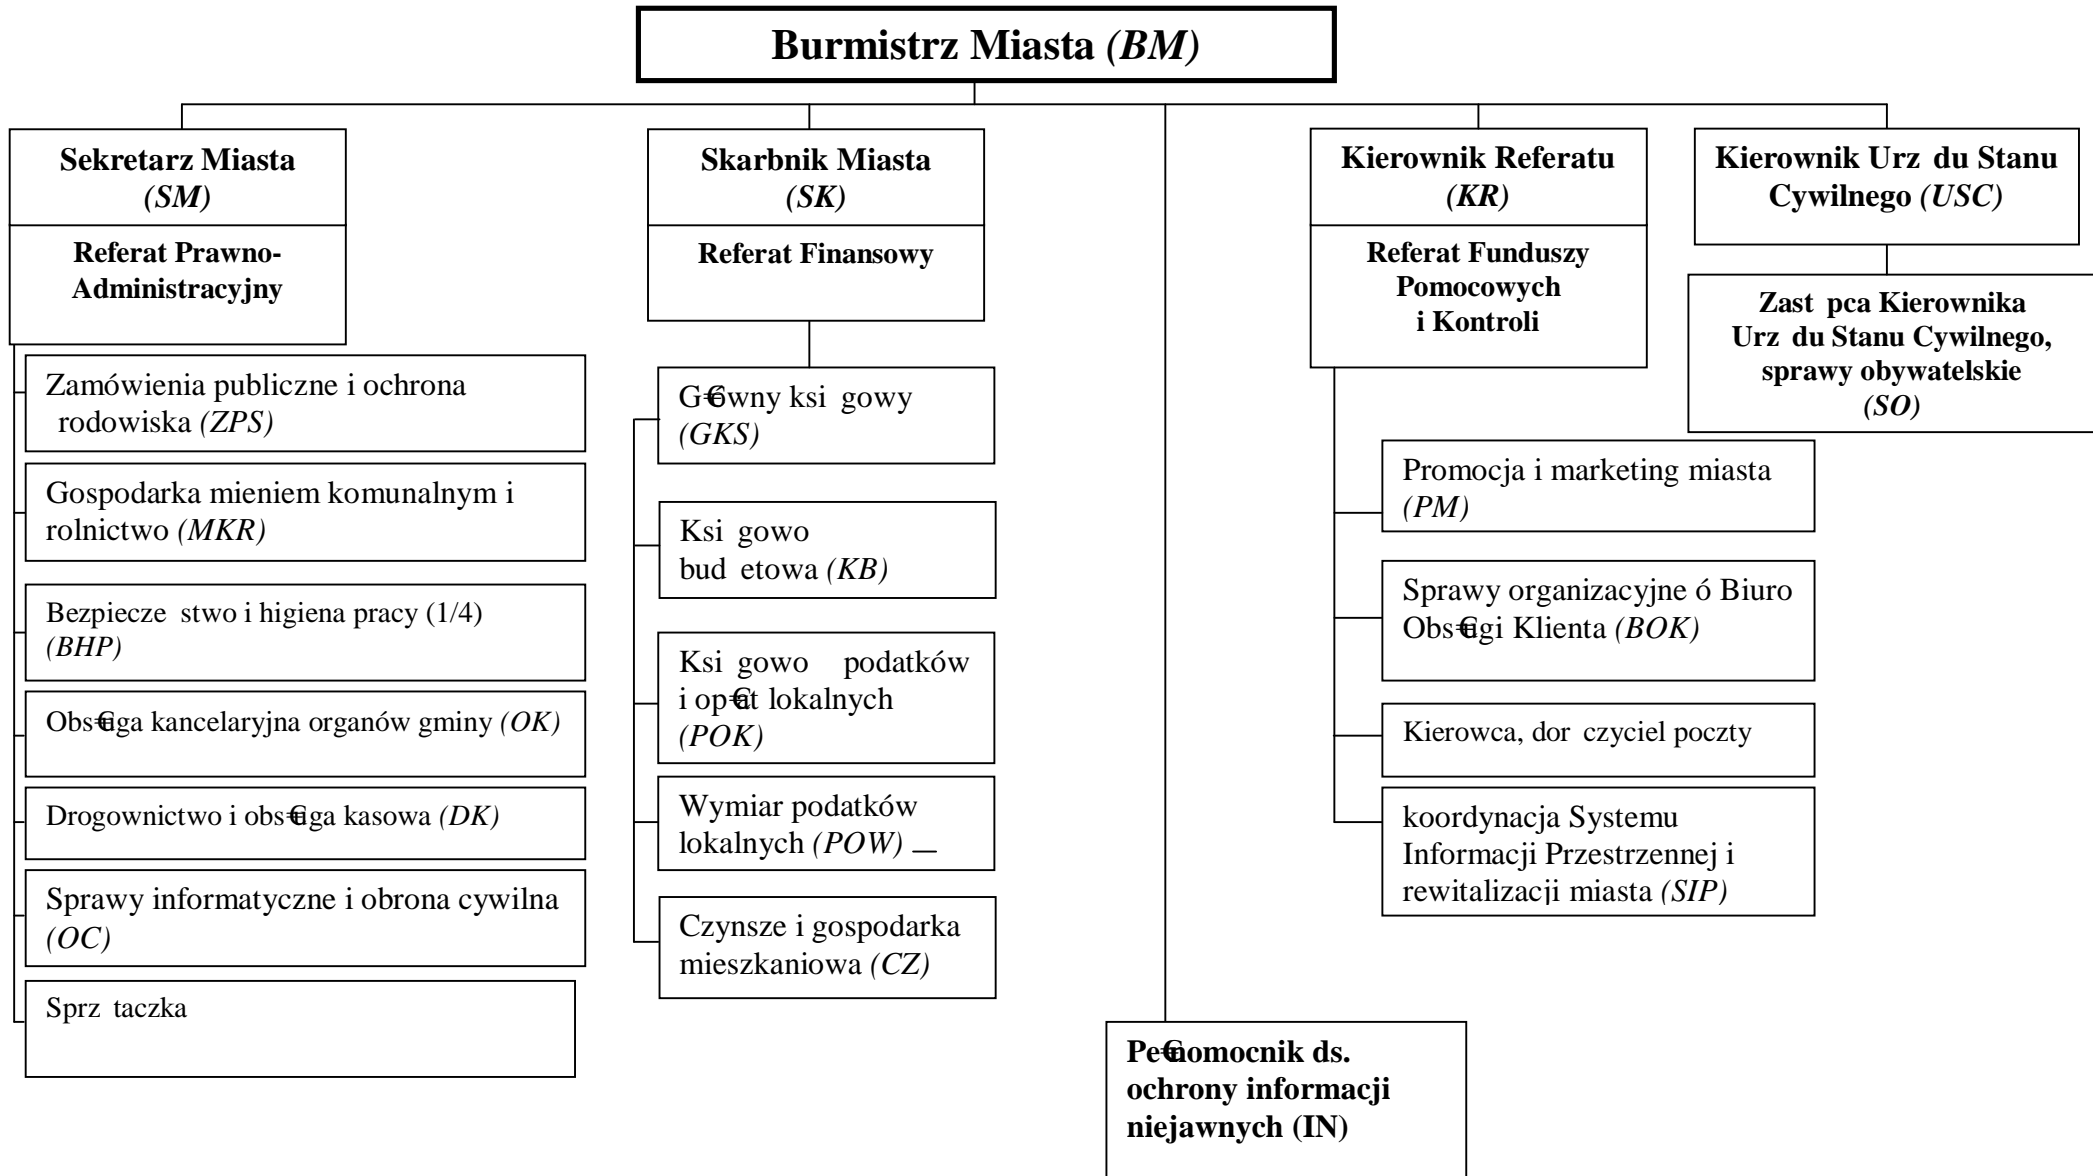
Burmistrz Miasta (BM)

Sekretarz Miasta (SM)

Referat Prawno-Administracyjny

Zamówienia publiczne i ochrona rodowiska (ZPS)

Gospodarka mieniem komunalnym i rolnictwo (MKR)

Bezpiecze stwo i higiena pracy (1/4) (BHP)

Obs€ga kancelaryjna organów gminy (OK)

Drogownictwo i obs€ga kasowa (DK)

Sprawy informatyczne i obrona cywilna (OC)

Sprz taczka

Skarbnik Miasta (SK)

Referat Finansowy

G€wny ksi gowy (GKS)

Ksi gowo bud etowa (KB)

Ksi gowo podatków i op€t lokalnych (POK)

Wymiar podatków lokalnych (POW)

Czynsze i gospodarka mieszkaniowa (CZ)

Pe€omocnik ds. ochrony informacji niejawnych (IN)

Kierownik Referatu (KR)

Referat Funduszy Pomocowych i Kontroli

Promocja i marketing miasta (PM)

Sprawy organizacyjne ó Biuro Obs€gi Klienta (BOK)

Kierowca, dor czyciel poczty

koordynacja Systemu Informacji Przestrzennej i rewitalizacji miasta (SIP)

Kierownik Urz du Stanu Cywilnego (USC)

Zast pca Kierownika Urz du Stanu Cywilnego, sprawy obywatelskie (SO)